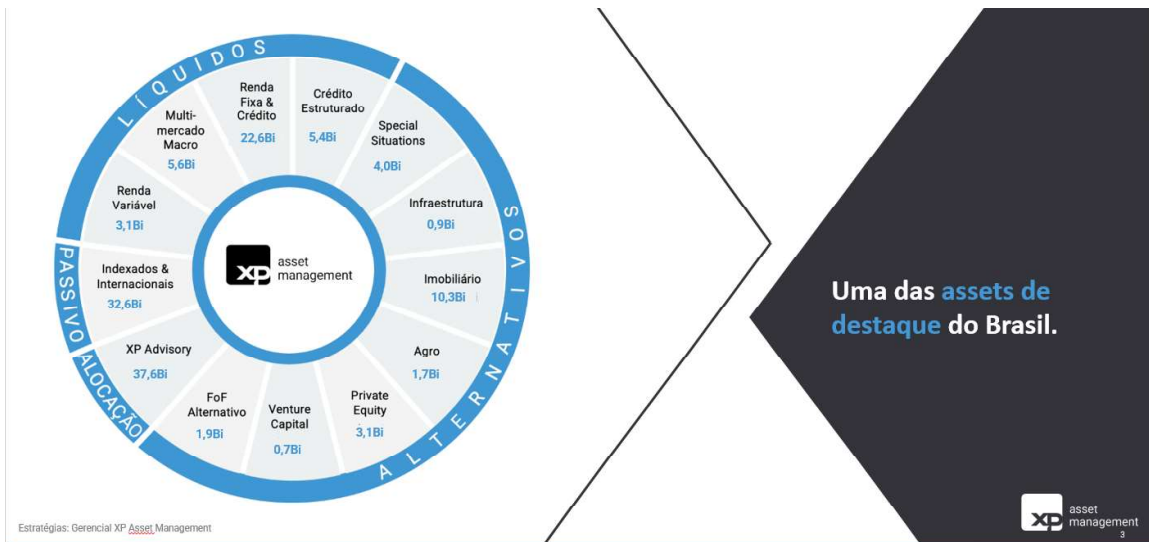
LÍQUIDOS

Renda Fixa & Crédito
22,6Bi

Crédito Estruturado
5,4Bi

Special Situations
4,0Bi

Infraestrutura
0,9Bi

Imobiliário
10,3Bi

Agro
1,7Bi

Private Equity
3,1Bi

Venture Capital
0,7Bi

FoF Alternativo
1,9Bi

XP Advisory
37,6Bi

Indexados & Internacionais
32,6Bi

Renda Variável
3,1Bi

Multi-mercado Macro
5,6Bi

ALTERNATIVOS

PASSIVO

ALOCAÇÃO

XP asset management

Uma das assets de destaque do Brasil.

Estratégias: Gerencial XP Asset Management

XP asset management
3